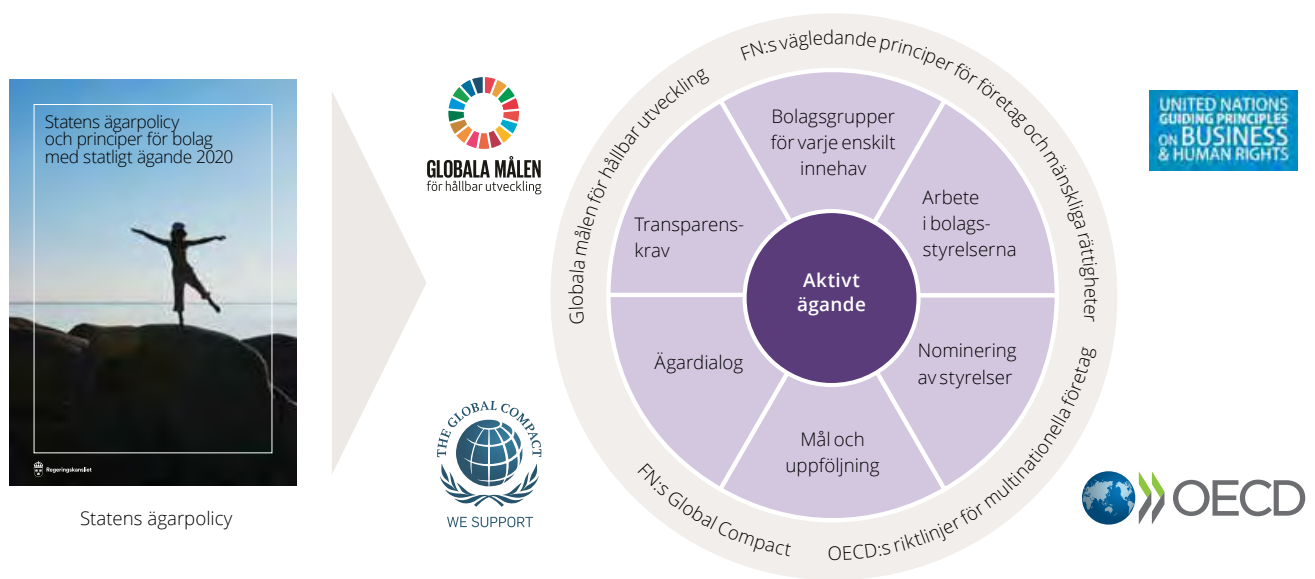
Statens ägarpolicy och principer för bolag med statligt ägande 2020

Regeringskansliet

Statens ägarpolicy

GLOBALA MÅLEN
för hållbar utveckling

THE GLOBAL COMPACT
WE SUPPORT

FN:s vägledande principer för företag och mänskliga rättigheter

Globala målen för hållbar utveckling

FN:s Global Compact

OECD:s riktlinjer för multinationella företag

Bolagsgrupper för varje enskilt innehav

Arbete i bolagsstyrelserna

Nominering av styrelser

Mål och uppföljning

Ägardialog

Transparenskrav

Aktivt ägande

UNITED NATIONS
GUIDING PRINCIPLES
ON BUSINESS
& HUMAN RIGHTS

OECD